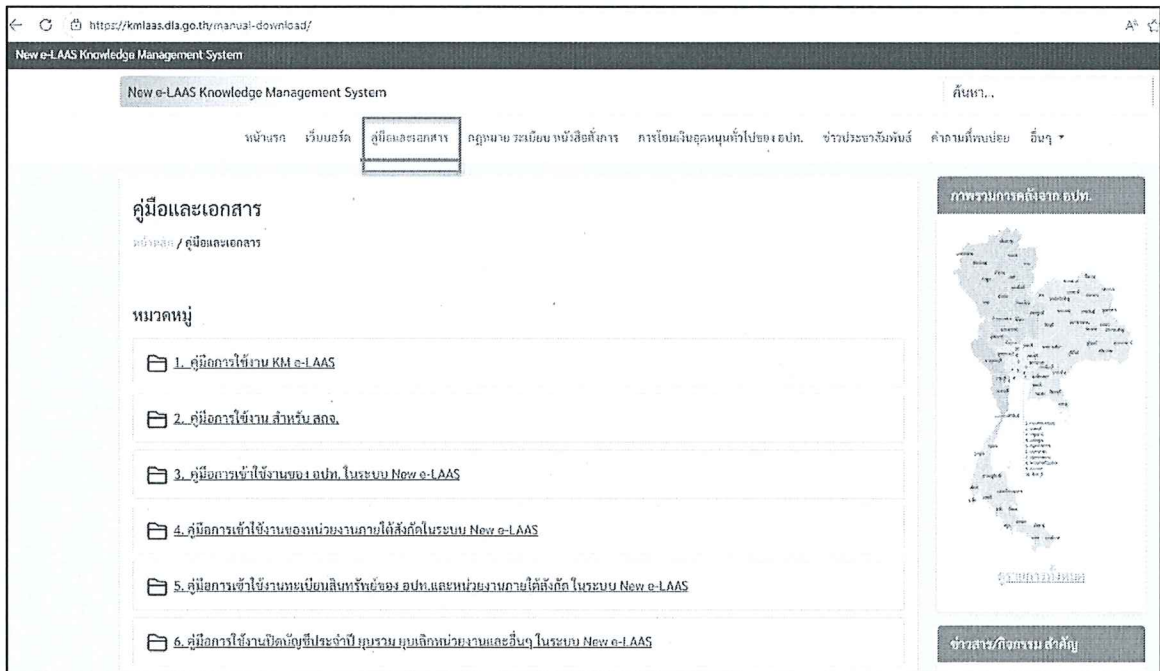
https://kmlaas.dla.go.th/manual-download/

New e-LAAS Knowledge Management System

New e-LAAS Knowledge Management System

ค้นหา..

หน้าแรก เว็บบอร์ด คู่มือและเอกสาร กฎหมาย ระเบียบ หนังสือสั่งการ การโอนเงินอุดหนุนทั่วไปของ อปท. ข่าวประชาสัมพันธ์ คำถามที่พบบ่อย อื่นๆ

คู่มือและเอกสาร

หน้าหลัก / คู่มือและเอกสาร

หมวดหมู่

1. คู่มือการใช้งาน KM e-LAAS

2. คู่มือการใช้งาน สำหรับ สถจ.

3. คู่มือการเข้าใช้งานของ อปท. ในระบบ New e-LAAS

4. คู่มือการเข้าใช้งานของหน่วยงานภายใต้สังกัดในระบบ New e-LAAS

5. คู่มือการเข้าใช้งานทะเบียนสินทรัพย์ของ อปท.และหน่วยงานภายใต้สังกัด ในระบบ New e-LAAS

6. คู่มือการใช้งานปิดบัญชีประจำปี บูรณะ ยุบเลิกหน่วยงานและอื่นๆ ในระบบ New e-LAAS

ภาพรวมการคลังจาก อปท.

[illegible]

ข่าวสาร/กิจกรรม สำคัญ